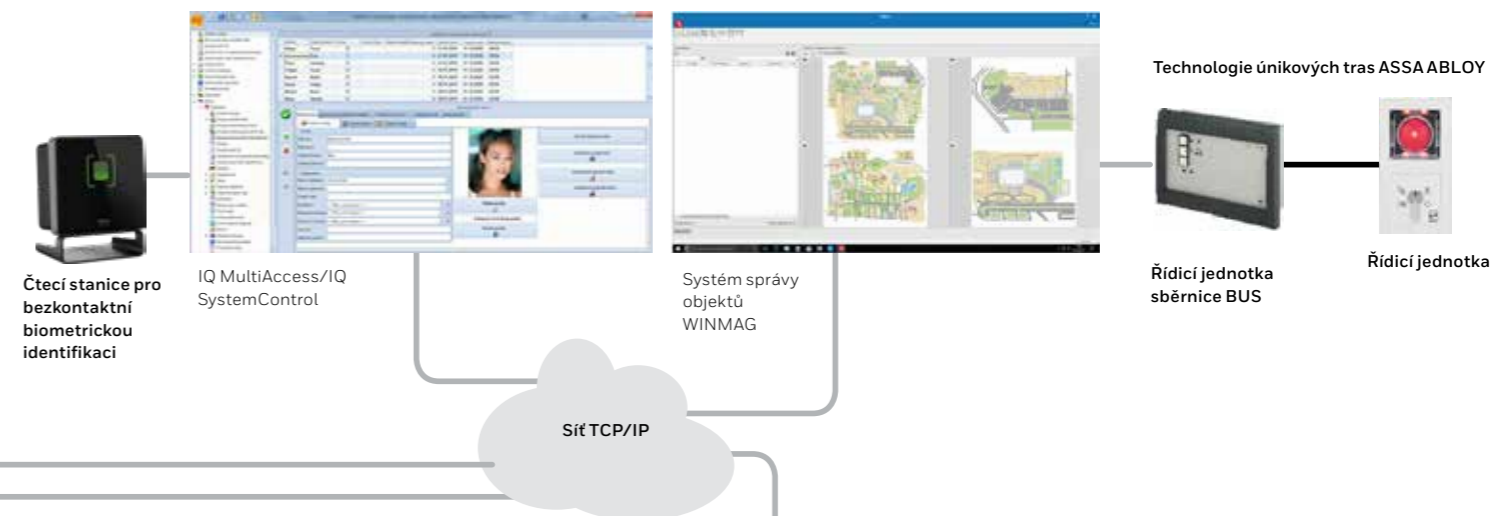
Technologie únikových tras ASSA ABLOY

Čtecí stanice pro bezkontaktní biometrickou identifikaci

IQ MultiAccess/IQ SystemControl

Systém správy objektů WINMAG

Řídicí jednotka sběrnice BUS

Řídicí jednotka

Síť TCP/IP